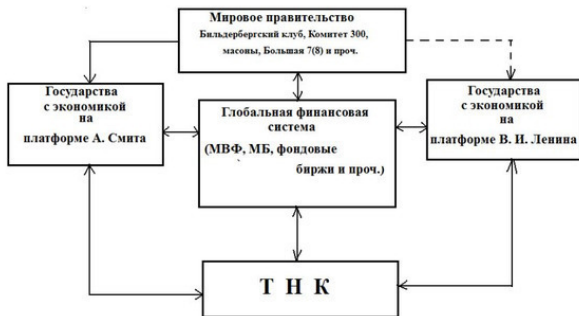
Мировое правительство
Бильдербергский клуб, Комитет 300, масоны, Большая 7(8) и проч.

Государства с экономикой на платформе А. Смита

Глобальная финансовая система
(МВФ, МБ, фондовые биржи и проч.)

Государства с экономикой на платформе В. И. Ленина

Т Н К